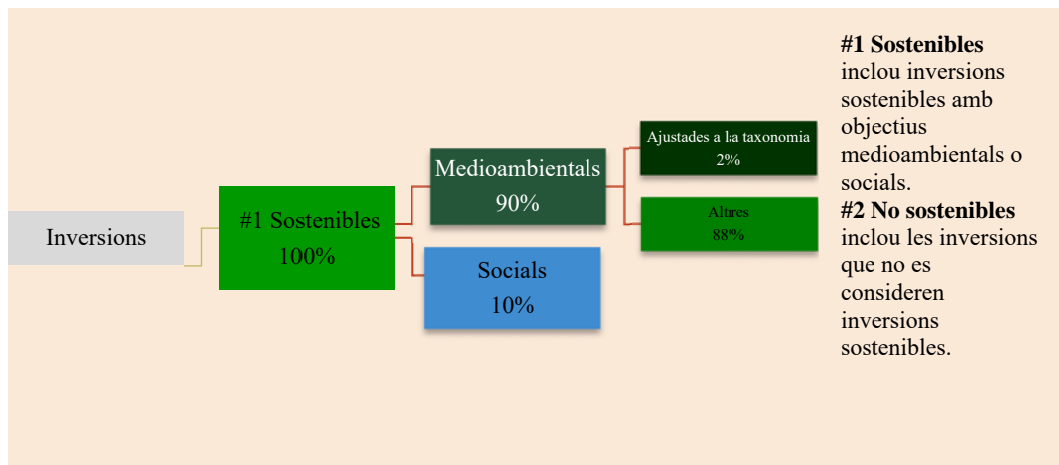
Inversions

#1 Sostenibles
100%

Medioambientals
90%

Socials
10%

Ajustades a la taxonomia
2%

Altres
88%

**#1 Sostenibles** inclou inversions sostenibles amb objectius medioambientals o socials.
**#2 No sostenibles** inclou les inversions que no es considereren inversions sostenibles.